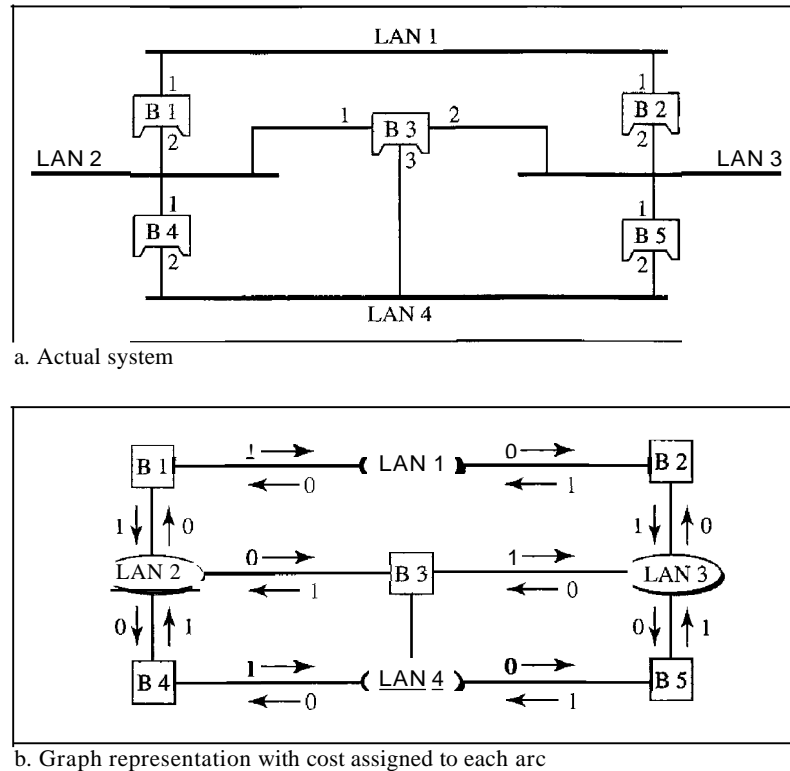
LAN 1
1
B 1
2
1
B 3
2
3
1
B 2
2
LAN 2
LAN 3
1
B 4
2
1
B 5
2
LAN 4

a. Actual system

B 1
1
0
LAN 1
0
1
B 2
1
0
1
0
LAN 2
0
1
B 3
1
0
LAN 3
0
1
0
1
B 4
1
0
LAN 4
0
1
B 5

b. Graph representation with cost assigned to each arc